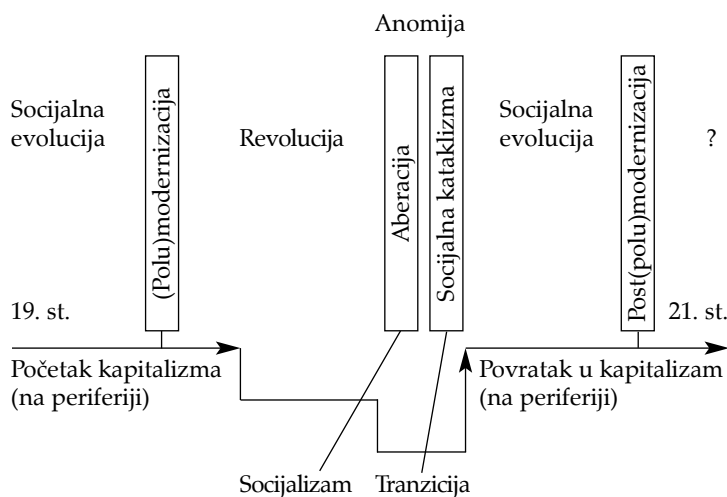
Anomija

Socijalna evolucija

(Polu)modernizacija

Revolucija

Aberacija

Socijalna kataklizma

Socijalna evolucija

Post(polu)modernizacija

?

19. st.

21. st.

Početak kapitalizma (na periferiji)

Povratak u kapitalizam (na periferiji)

Socijalizam

Tranzicija